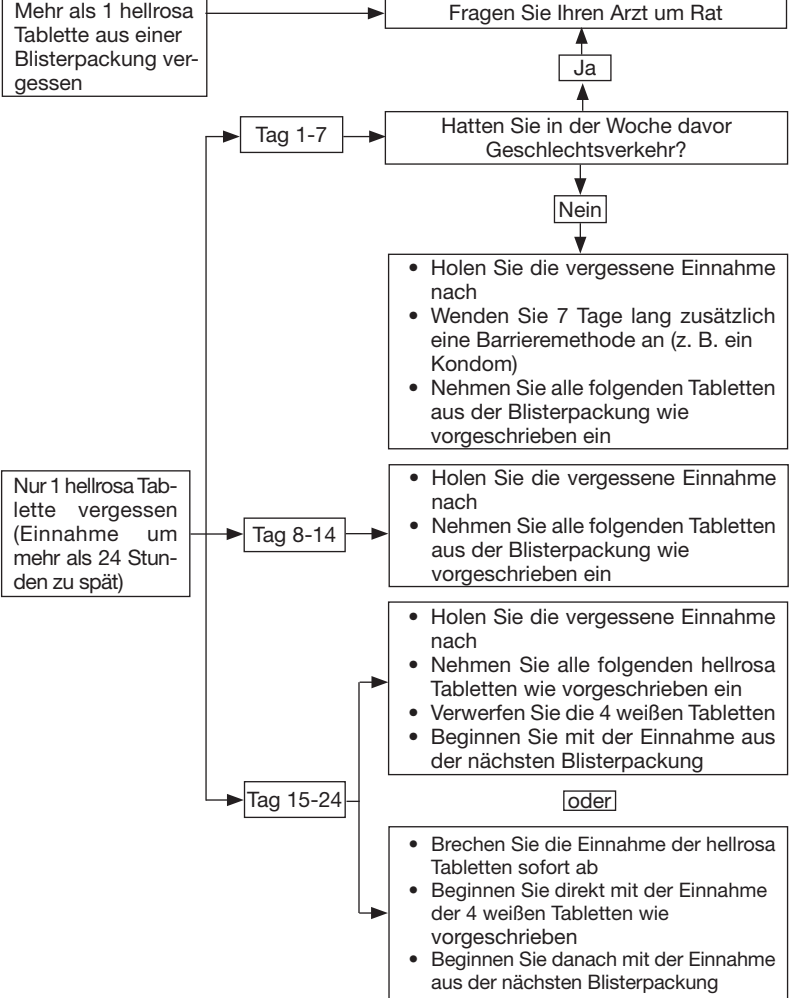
Mehr als 1 hellrosa Tablette aus einer Blisterpackung vergessen

Fragen Sie Ihren Arzt um Rat

Ja

Tag 1-7

Hatten Sie in der Woche davor Geschlechtsverkehr?

Nein

• Holen Sie die vergessene Einnahme nach
• Wenden Sie 7 Tage lang zusätzlich eine Barrieremethode an (z. B. ein Kondom)
• Nehmen Sie alle folgenden Tabletten aus der Blisterpackung wie vorgeschrieben ein

Nur 1 hellrosa Tablette vergessen (Einnahme um mehr als 24 Stunden zu spät)

Tag 8-14

• Holen Sie die vergessene Einnahme nach
• Nehmen Sie alle folgenden Tabletten aus der Blisterpackung wie vorgeschrieben ein

• Holen Sie die vergessene Einnahme nach
• Nehmen Sie alle folgenden hellrosa Tabletten wie vorgeschrieben ein
• Verwerfen Sie die 4 weißen Tabletten
• Beginnen Sie mit der Einnahme aus der nächsten Blisterpackung

Tag 15-24

oder

• Brechen Sie die Einnahme der hellrosa Tabletten sofort ab
• Beginnen Sie direkt mit der Einnahme der 4 weißen Tabletten wie vorgeschrieben
• Beginnen Sie danach mit der Einnahme aus der nächsten Blisterpackung